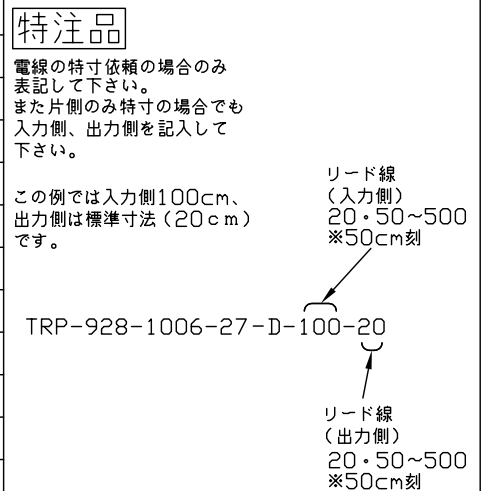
特注品

電線の特寸依頼の場合のみ表記して下さい。
また片側のみ特寸の場合でも入力側、出力側を記入して下さい。

この例では入力側100cm、出力側は標準寸法（20cm）です。

リード線
（入力側）
20・50~500
※50cm刻

TRP-928-1006-27-D-100-20

リード線
（出力側）
20・50~500
※50cm刻